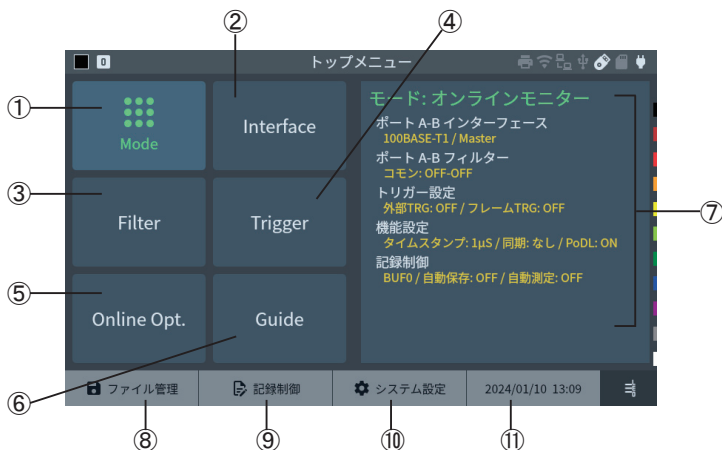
0 トップメニュー

①
Mode

②
Interface

③
Filter

④
Trigger

⑤
Online Opt.

⑥
Guide

モード: オンラインモニター
ポート A-B インターフェース
100BASE-T1 / Master
ポート A-B フィルター
コモン: OFF-OFF
トリガー設定
外部TRG: OFF / フレームTRG: OFF
機能設定
タイムスタンプ: 1μS / 同期: なし / PoDL: ON
記録制御
BUF0 / 自動保存: OFF / 自動測定: OFF

⑦

ファイル管理
記録制御
システム設定
2024/01/10 13:09

⑧ ⑨ ⑩ ⑪